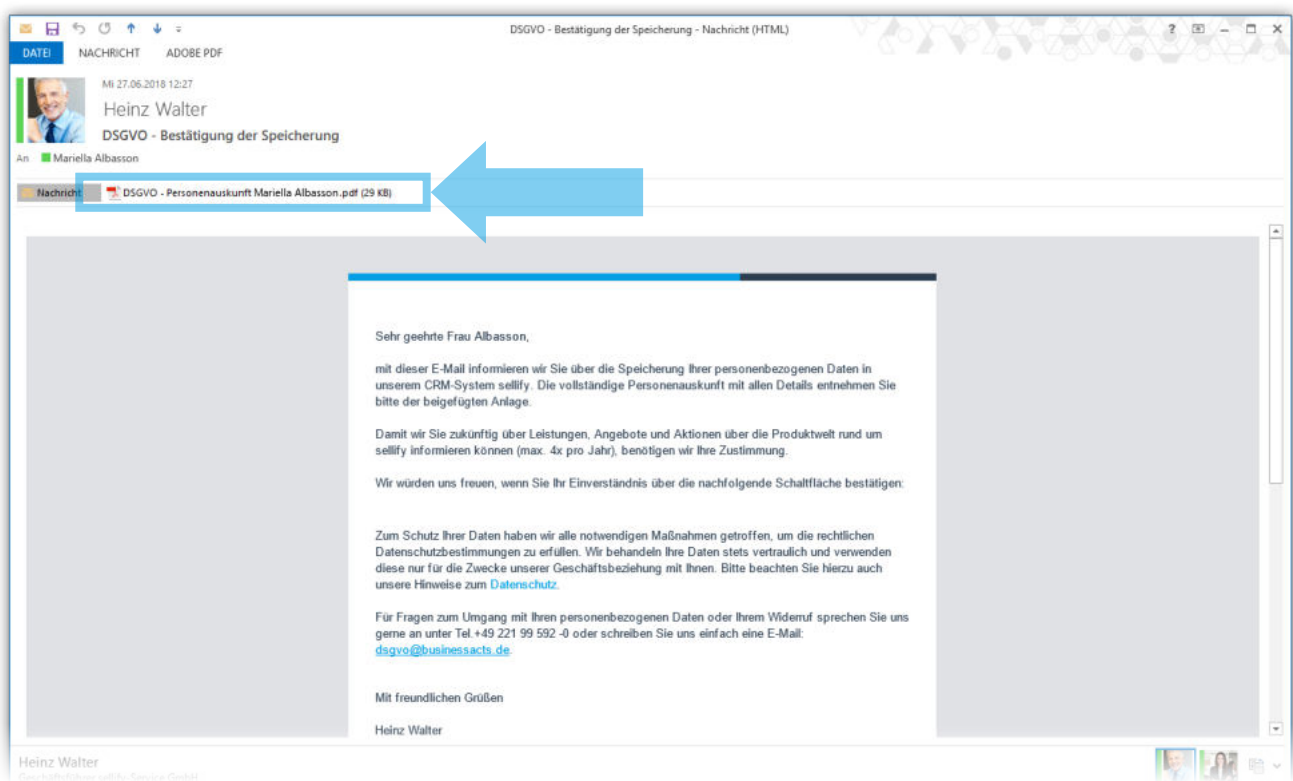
DSGVO - Bestätigung der Speicherung - Nachricht (HTML)

? – □ ×

DATEI NACHRICHT ADOBE PDF

Mi 27.06.2018 12:27

Heinz Walter

DSGVO - Bestätigung der Speicherung

An Mariella Albasson

Nachricht DSGVO - Personenauskunft Mariella Albasson.pdf (29 KB)

Sehr geehrte Frau Albasson,

mit dieser E-Mail informieren wir Sie über die Speicherung Ihrer personenbezogenen Daten in unserem CRM-System sellify. Die vollständige Personenauskunft mit allen Details entnehmen Sie bitte der beigefügten Anlage.

Damit wir Sie zukünftig über Leistungen, Angebote und Aktionen über die Produktwelt rund um sellify informieren können (max. 4x pro Jahr), benötigen wir Ihre Zustimmung.

Wir würden uns freuen, wenn Sie Ihr Einverständnis über die nachfolgende Schaltfläche bestätigen:

Zum Schutz Ihrer Daten haben wir alle notwendigen Maßnahmen getroffen, um die rechtlichen Datenschutzbestimmungen zu erfüllen. Wir behandeln Ihre Daten stets vertraulich und verwenden diese nur für die Zwecke unserer Geschäftsbeziehung mit Ihnen. Bitte beachten Sie hierzu auch unsere Hinweise zum Datenschutz.

Für Fragen zum Umgang mit Ihren personenbezogenen Daten oder Ihrem Widerruf sprechen Sie uns gerne an unter Tel.+49 221 99 592 -0 oder schreiben Sie uns einfach eine E-Mail: dsgvo@businessacts.de.

Mit freundlichen Grüßen

Heinz Walter

Heinz Walter
Geschäftsführer sellify Service GmbH